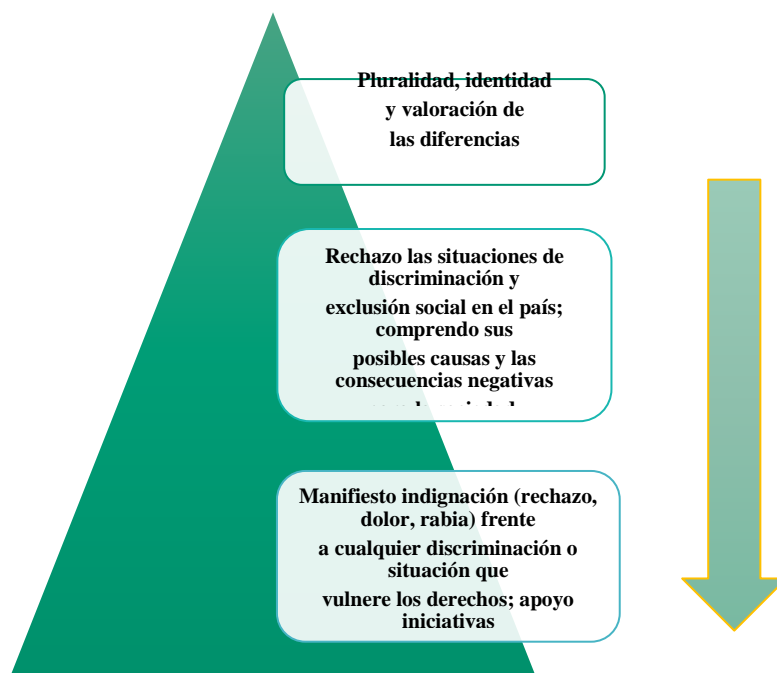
Pluralidad, identidad y valoración de las diferencias

Rechazo las situaciones de discriminación y exclusión social en el país; comprendo sus posibles causas y las consecuencias negativas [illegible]

Manifiesto indignación (rechazo, dolor, rabia) frente a cualquier discriminación o situación que vulnere los derechos; apoyo iniciativas